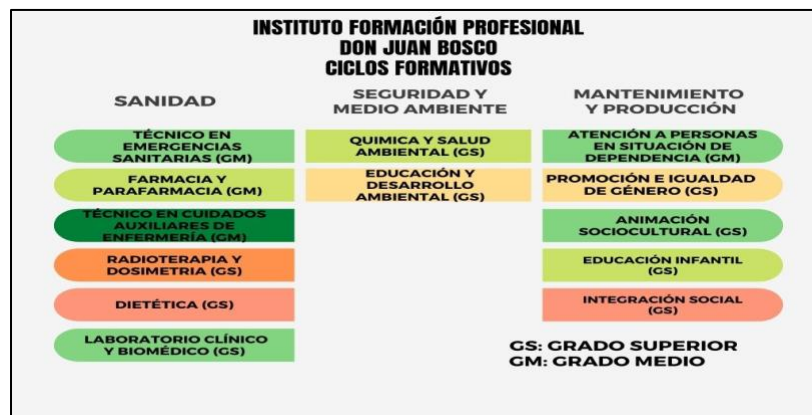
INSTITUTO FORMACIÓN PROFESIONAL
DON JUAN BOSCO
CICLOS FORMATIVOS

SANIDAD

TÉCNICO EN EMERGENCIAS SANITARIAS (GM)

FARMACIA Y PARAFARMACIA (GM)

TÉCNICO EN CUIDADOS AUXILIARES DE ENFERMERÍA (GM)

RADIOTERAPIA Y DOSIMETRIA (GS)

DIETÉTICA (GS)

LABORATORIO CLÍNICO Y BIOMÉDICO (GS)

SEGURIDAD Y MEDIO AMBIENTE

QUIMICA Y SALUD AMBIENTAL (GS)

EDUCACIÓN Y DESARROLLO AMBIENTAL (GS)

MANTENIMIENTO Y PRODUCCIÓN

ATENCIÓN A PERSONAS EN SITUACIÓN DE DEPENDENCIA (GM)

PROMOCIÓN E IGUALDAD DE GÉNERO (GS)

ANIMACIÓN SOCIOCULTURAL (GS)

EDUCACIÓN INFANTIL (GS)

INTEGRACIÓN SOCIAL (GS)

GS: GRADO SUPERIOR
GM: GRADO MEDIO